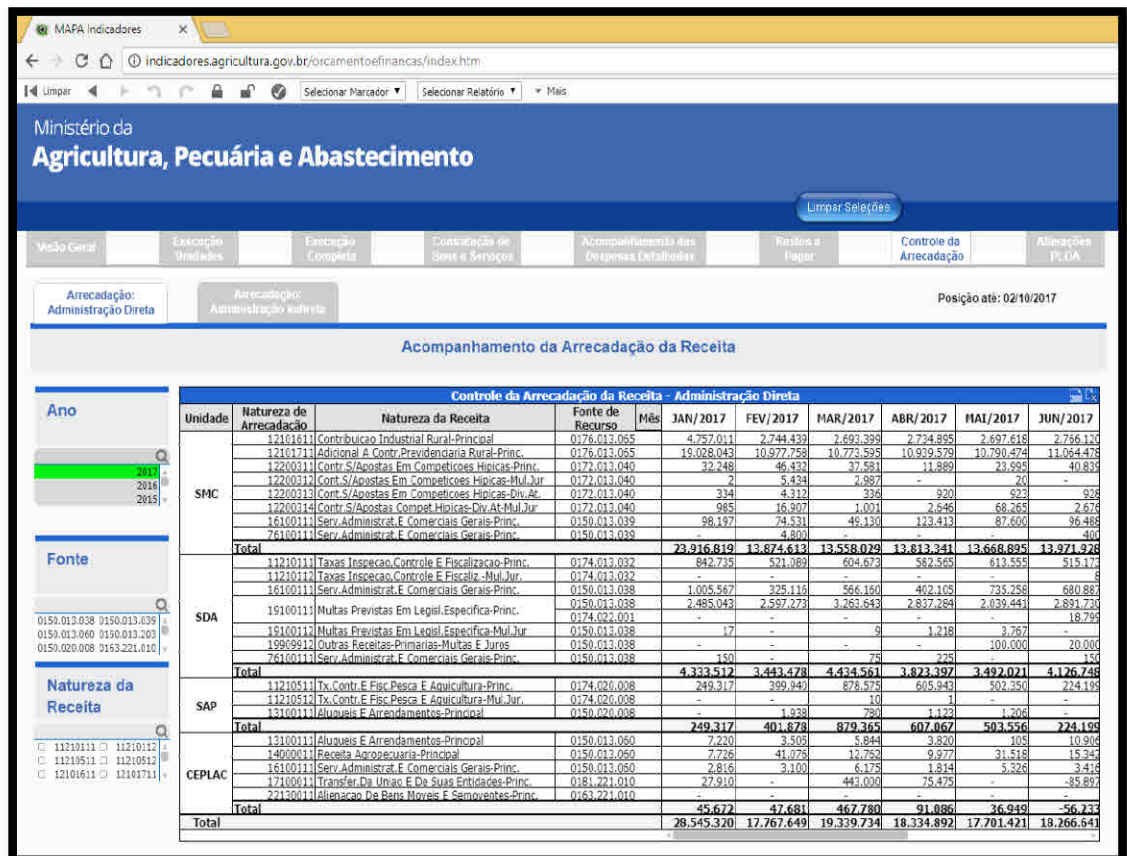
MAPA Indicadores ×

indicadores.agricultura.gov.br/orcamentoefinancas/index.htm

Limpar Selecionar Marcador ▼ Selecionar Relatório ▼ Mais

Ministério da
Agricultura, Pecuária e Abastecimento

Limpar Seleções

Visão Geral | Execução Unidades | Execução Completa | Contratação de Bens e Serviços | Acompanhamento das Despesas Detalhadas | Restos a Pagar | Controle da Arrecadação | Alterações PLOA

Arrecadação: Administração Direta | Arrecadação: Administração Indireta

Posição até: 02/10/2017

Acompanhamento da Arrecadação da Receita

Ano
2017
2016
2015

Fonte
0150.013.038 0150.013.039
0150.013.060 0150.013.203
0150.020.008 0163.221.010

Natureza da Receita
11210111 11210112
11210511 11210512
12101611 12101711

Controle da Arrecadação da Receita - Administração Direta

| Unidade | Natureza de Arrecadação | Natureza da Receita | Fonte de Recurso | Mês | JAN/2017 | FEV/2017 | MAR/2017 | ABR/2017 | MAI/2017 | JUN/2017 |
|---|---|---|---|---|---|---|---|---|---|---|
| SMC | 12101611 | Contribuicao Industrial Rural-Principal | 0176.013.065 | | 4.757.011 | 2.744.439 | 2.693.399 | 2.734.895 | 2.697.618 | 2.766.120 |
| | 12101711 | Adicional A Contr.Previdenciaria Rural-Princ. | 0176.013.065 | | 19.028.043 | 10.977.758 | 10.773.595 | 10.939.579 | 10.790.474 | 11.064.478 |
| | 12200311 | Contr.S/Apostas Em Competicoes Hipicas-Princ. | 0172.013.040 | | 32.248 | 46.432 | 37.581 | 11.889 | 23.995 | 40.839 |
| | 12200312 | Cont.S/Apostas Em Competicoes Hipicas-Mul.Jur | 0172.013.040 | | 2 | 5.434 | 2.987 | - | 20 | - |
| | 12200313 | Cont.S/Apostas Em Competicoes Hipicas-Div.At. | 0172.013.040 | | 334 | 4.312 | 336 | 920 | 923 | 928 |
| | 12200314 | Contr.S/Apostas Compet.Hipicas-Div.At-Mul.Jur | 0172.013.040 | | 985 | 16.907 | 1.001 | 2.646 | 68.265 | 2.676 |
| | 16100111 | Serv.Administrat.E Comerciais Gerais-Princ. | 0150.013.039 | | 98.197 | 74.531 | 49.130 | 123.413 | 87.600 | 96.488 |
| | 76100111 | Serv.Administrat.E Comerciais Gerais-Princ. | 0150.013.039 | | - | 4.800 | - | - | - | 400 |
| | Total | | | | 23.916.819 | 13.874.613 | 13.558.029 | 13.813.341 | 13.668.895 | 13.971.928 |
| SDA | 11210111 | Taxas Inspecao,Controle E Fiscalizacao-Princ. | 0174.013.032 | | 842.735 | 521.089 | 604.673 | 582.565 | 613.555 | 515.173 |
| | 11210112 | Taxas Inspecao,Controle E Fiscaliz.-Mul.Jur. | 0174.013.032 | | - | - | - | - | - | 8 |
| | 16100111 | Serv.Administrat.E Comerciais Gerais-Princ. | 0150.013.038 | | 1.005.567 | 325.116 | 566.160 | 402.105 | 735.258 | 680.887 |
| | 19100111 | Multas Previstas Em Legisl.Especifica-Princ. | 0150.013.038 | | 2.485.043 | 2.597.273 | 3.263.643 | 2.837.284 | 2.039.441 | 2.891.730 |
| | | | 0174.022.001 | | - | - | - | - | - | 18.799 |
| | 19100112 | Multas Previstas Em Legisl.Especifica-Mul.Jur | 0150.013.038 | | 17 | - | 9 | 1.218 | 3.767 | - |
| | 19909912 | Outras Receitas-Primarias-Multas E Juros | 0150.013.038 | | - | - | - | - | 100.000 | 20.000 |
| | 76100111 | Serv.Administrat.E Comerciais Gerais-Princ. | 0150.013.038 | | 150 | - | 75 | 225 | - | 150 |
| | Total | | | | 4.333.512 | 3.443.478 | 4.434.561 | 3.823.397 | 3.492.021 | 4.126.748 |
| SAP | 11210511 | Tx.Contr.E Fisc.Pesca E Aquicultura-Princ. | 0174.020.008 | | 249.317 | 399.940 | 878.575 | 605.943 | 502.350 | 224.199 |
| | 11210512 | Tx.Contr.E Fisc.Pesca E Aquicultura-Mul.Jur. | 0174.020.008 | | - | - | 10 | 1 | - | - |
| | 13100111 | Alugueis E Arrendamentos-Principal | 0150.020.008 | | - | 1.938 | 780 | 1.123 | 1.206 | - |
| | Total | | | | 249.317 | 401.878 | 879.365 | 607.067 | 503.556 | 224.199 |
| CEPLAC | 13100111 | Alugueis E Arrendamentos-Principal | 0150.013.060 | | 7.220 | 3.505 | 5.844 | 3.820 | 105 | 10.906 |
| | 14000011 | Receita Agropecuaria-Principal | 0150.013.060 | | 7.726 | 41.076 | 12.752 | 9.977 | 31.518 | 15.342 |
| | 16100111 | Serv.Administrat.E Comerciais Gerais-Princ. | 0150.013.060 | | 2.816 | 3.100 | 6.175 | 1.814 | 5.326 | 3.416 |
| | 17100011 | Transfer.Da Uniao E De Suas Entidades-Princ. | 0181.221.010 | | 27.910 | - | 443.000 | 75.475 | - | -85.897 |
| | 22130011 | Alienacao De Bens Moveis E Semoventes-Princ. | 0163.221.010 | | - | - | - | - | - | - |
| | Total | | | | 45.672 | 47.681 | 467.780 | 91.086 | 36.949 | -56.233 |
| Total | | | | | 28.545.320 | 17.767.649 | 19.339.734 | 18.334.892 | 17.701.421 | 18.266.641 |